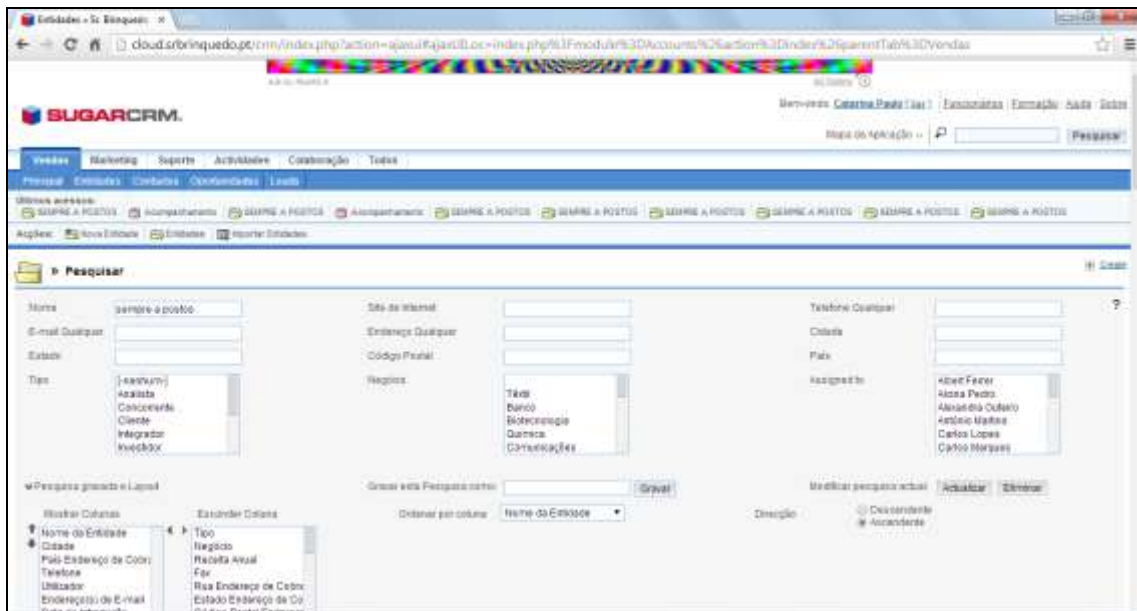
Entidades - Sc Brinquedo ×

cloud.srbrinquedo.pt/crm/index.php?action=ajaxui#ajaxUILoc=index.php%3Fmodule%3DAccounts%26action%3Dindex%26parentTab%3DVendas

SUGARCRM.

Bem-vindo Catarina Paulo [ Sair ] Funcionários Formação Ajuda Sobre

Mapa da aplicação Pesquisar

Vendas Marketing Suporte Actividades Colaboração Todos

Principal Entidades Contactos Oportunidades Leads

Últimos acessos:
SEMPRE A POSTOS Acompanhamento SEMPRE A POSTOS Acompanhamento SEMPRE A POSTOS SEMPRE A POSTOS SEMPRE A POSTOS SEMPRE A POSTOS SEMPRE A POSTOS SEMPRE A POSTOS

Acções: Nova Entidade Entidades Importar Entidades

Pesquisar

Nome sempre a postos
Site da Internet
Telefone Qualquer
E-mail Qualquer
Endereço Qualquer
Cidade
Estado
Código Postal
País
Tipo
[-nenhum-]
Analista
Concorrente
Cliente
Integrador
Investidor
Negócio
Têxtil
Banco
Biotecnologia
Química
Comunicações
Assigned to
Albert Ferrer
Alcina Pedro
Alexandra Outeiro
António Martins
Carlos Lopes
Carlos Marques

Pesquisa gravada e Layout
Gravar esta Pesquisa como: Gravar
Modificar pesquisa actual: Actualizar Eliminar

Mostrar Colunas
Nome da Entidade
Cidade
País Endereço de Cobr.
Telefone
Utilizador
Endereço(s) de E-mail

Esconder Colunas
Tipo
Negócio
Receita Anual
Fax
Rua Endereço de Cobr.
Estado Endereço de Co.

Ordenar por coluna: Nome da Entidade
Direcção:
Descendente
Ascendente